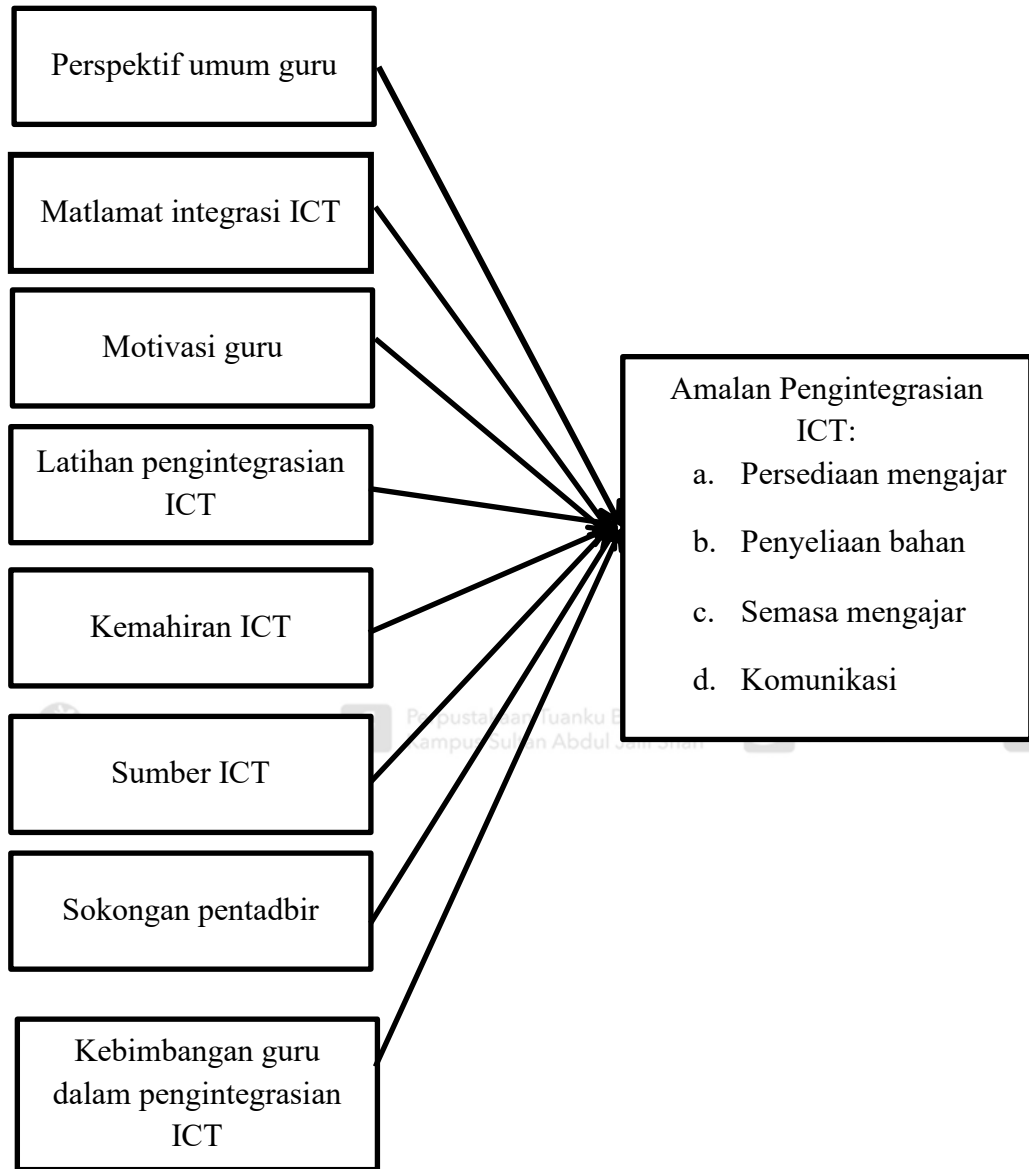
Perspektif umum guru

Matlamat integrasi ICT

Motivasi guru

Latihan pengintegrasian ICT

Kemahiran ICT

Sumber ICT

Sokongan pentadbir

Kebimbangan guru dalam pengintegrasian ICT

Amalan Pengintegrasian ICT:
a. Persediaan mengajar
b. Penyeliaan bahan
c. Semasa mengajar
d. Komunikasi

Perpustakaan Tuanku Bainun
Kampus Sultan Abdul Jalil Shah